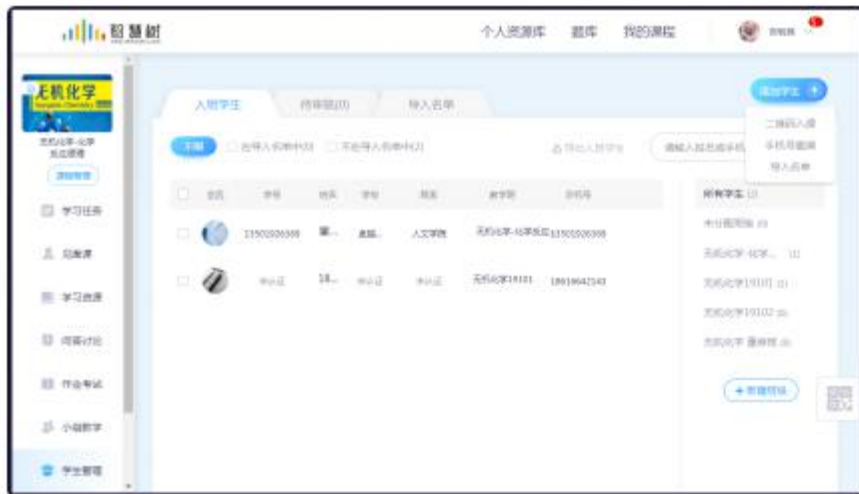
智慧树

个人资源库　题库　我的课程

无机化学

无机化学-化学

学习任务

见面课

学习资源

问答讨论

作业考试

小组教学

学生管理

入班学生　待审核(0)　导入名单

添加学生 +

二维码入课

手机号邀请

导入名单

全部

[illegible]

| | 头像 | 学号 | 姓名 | 学校 | 院系 | 教学班 | 手机号 |
|---|---|---|---|---|---|---|---|
| | | 15502026366 | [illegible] | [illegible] | 人文学院 | 无机化学-化学原理 | 15502026366 |
| | | 未认证 | 18... | 未认证 | 未认证 | 无机化学19101 | 18919642143 |

所有学生

未分配班级

无机化学-化学...

无机化学19101

无机化学19102

无机化学 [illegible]

+ 新建班级